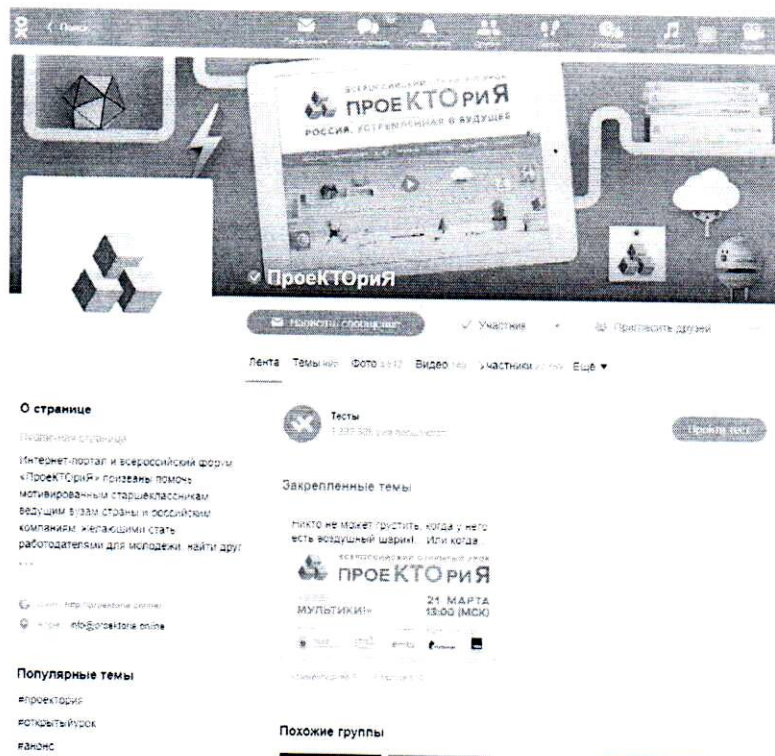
ВСЕРОССИЙСКИЙ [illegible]
ПРОЕКТОРИЯ
РОССИЯ, УСТРЕМЛЕННАЯ В БУДУЩЕЕ

ПроеКТОриЯ

Написать сообщение ✓ Участник Пригласить друзей

Лента Темы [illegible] Фото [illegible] Видео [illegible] Участники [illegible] Ещё ▾

О странице

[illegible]

Интернет-портал и всероссийский форум «ПроеКТОриЯ» призваны помочь мотивированным старшеклассникам ведущим вузам страны и российским компаниям, желающими стать работодателями для молодежи, найти друг ...

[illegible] http://proektoria.online

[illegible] info@proektoria.online

Популярные темы

#проектория

#открытыйурок

#анонс

Тесты

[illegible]

Пройти тест

Закрепленные темы

Никто не может грустить, когда у него есть воздушный шарик! . Или когда

ВСЕРОССИЙСКИЙ ОТКРЫТЫЙ УРОК
ПРОЕКТОРИЯ

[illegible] МУЛЬТИКИ!»

21 МАРТА 13:00 (МСК)

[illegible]

Похожие группы